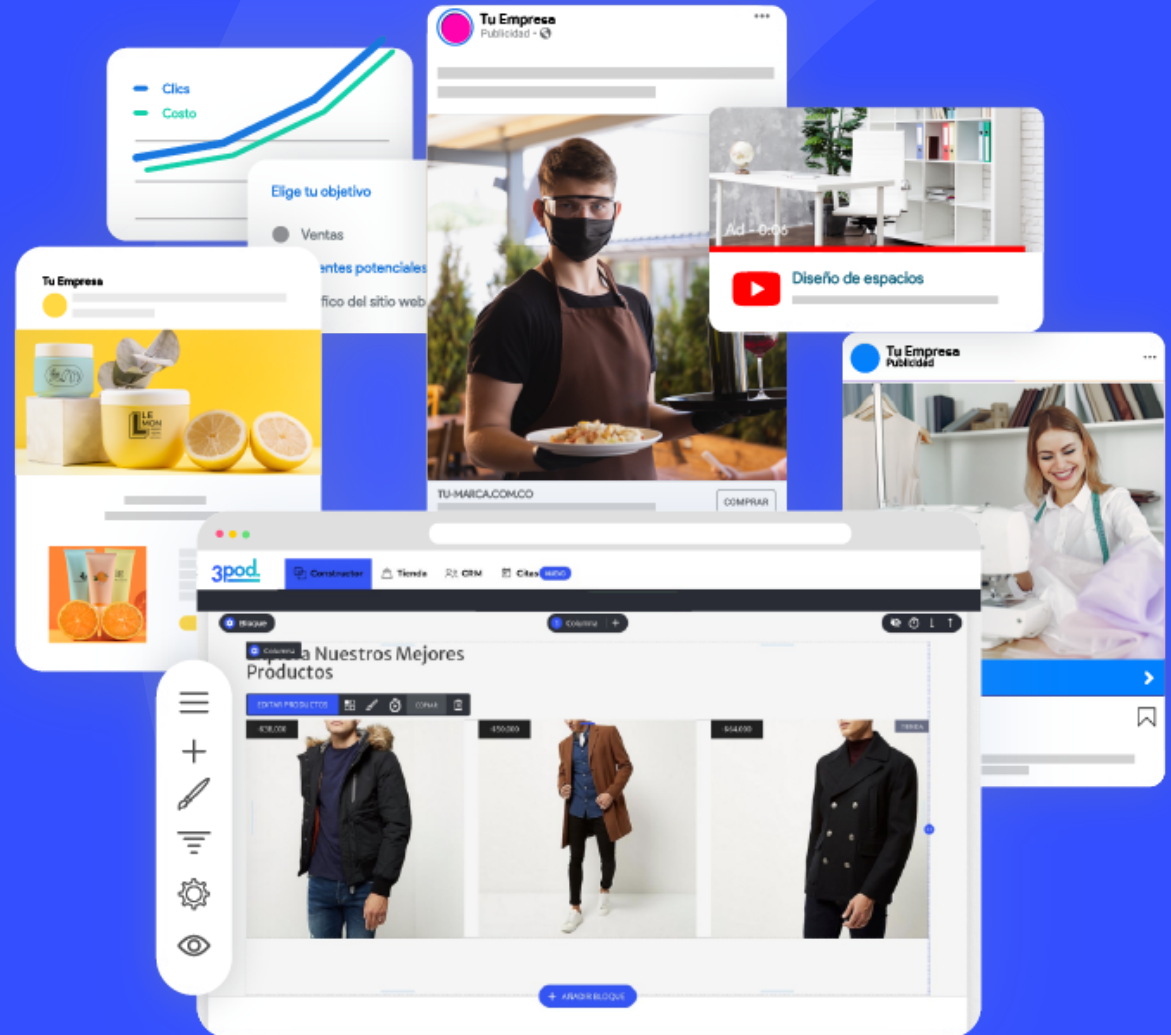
Clics
Costo

Elige tu objetivo
Ventas
entes potenciales
fico del sitio web

Tu Empresa
Publicidad

TU-MARCA.COM.CO
COMPRAR

Ad · 0:06
Diseño de espacios

Tu Empresa

LE MON

Tu Empresa
Publicidad

3pod.
Constructor
Tienda
CRM
Citas NUEVO

Bloque
Columna
Columna
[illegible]a Nuestros Mejores Productos
EDITAR PRODUCTOS
COPIAR
$38,000
$50,000
$64,000
TIENDA

AÑADIR BLOQUE